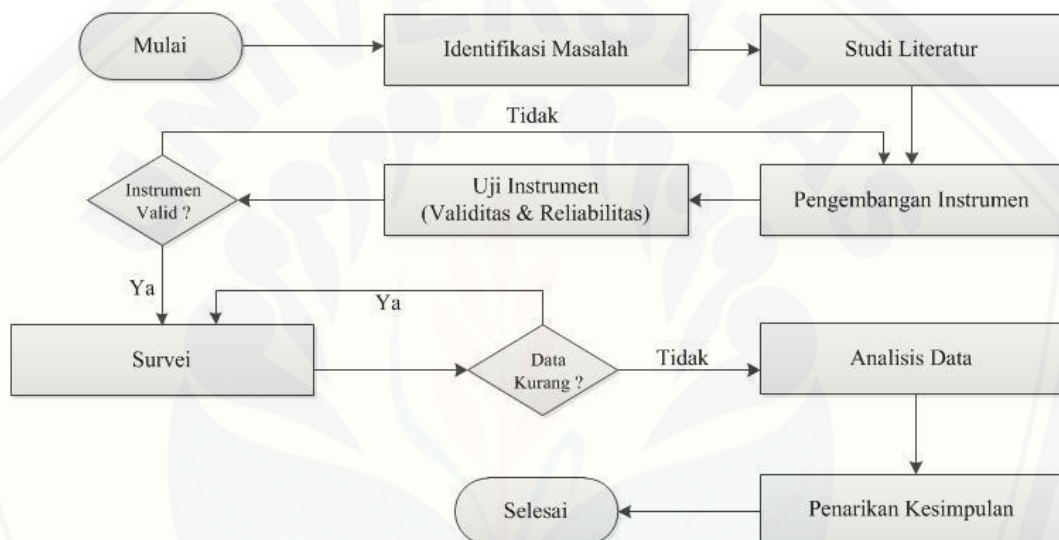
Mulai

Identifikasi Masalah

Studi Literatur

Tidak

Instrumen Valid ?

Uji Instrumen (Validitas & Reliabilitas)

Pengembangan Instrumen

Ya

Ya

Survei

Data Kurang ?

Tidak

Analisis Data

Selesai

Penarikan Kesimpulan